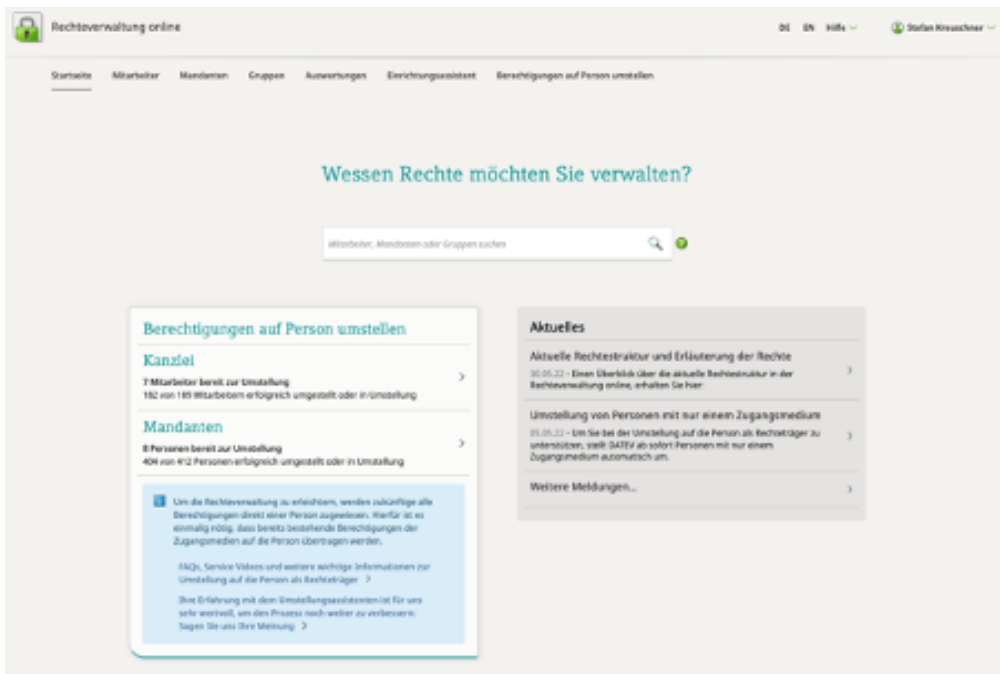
Rechteverwaltung online

DE EN Hilfe

Stefan Kreuschner

Startseite Mitarbeiter Mandanten Gruppen Auswertungen Einrichtungsassistent Berechtigungen auf Person umstellen

Wessen Rechte möchten Sie verwalten?

Mitarbeiter, Mandanten oder Gruppen suchen

Berechtigungen auf Person umstellen

Kanzlei
7 Mitarbeiter bereit zur Umstellung
182 von 189 Mitarbeitern erfolgreich umgestellt oder in Umstellung

Mandanten
8 Personen bereit zur Umstellung
404 von 412 Personen erfolgreich umgestellt oder in Umstellung

Um die Rechteverwaltung zu erleichtern, werden zukünftige alle Berechtigungen direkt einer Person zugewiesen. Hierfür ist es einmalig nötig, dass bereits bestehende Berechtigungen der Zugangsmedien auf die Person übertragen werden.

FAQs, Service Videos und weitere wichtige Informationen zur Umstellung auf die Person als Rechteträger

Ihre Erfahrung mit dem Umstellungsassistenten ist für uns sehr wertvoll, um den Prozess noch weiter zu verbessern. Sagen Sie uns Ihre Meinung.

Aktuelles

Aktuelle Rechtestruktur und Erläuterung der Rechte
30.05.22 – Einen Überblick über die aktuelle Rechtestruktur in der Rechteverwaltung online, erhalten Sie hier:

Umstellung von Personen mit nur einem Zugangsmedium
05.05.22 – Um Sie bei der Umstellung auf die Person als Rechteträger zu unterstützen, stellt DATEV ab sofort Personen mit nur einem Zugangsmedium automatisch um.

Weitere Meldungen...